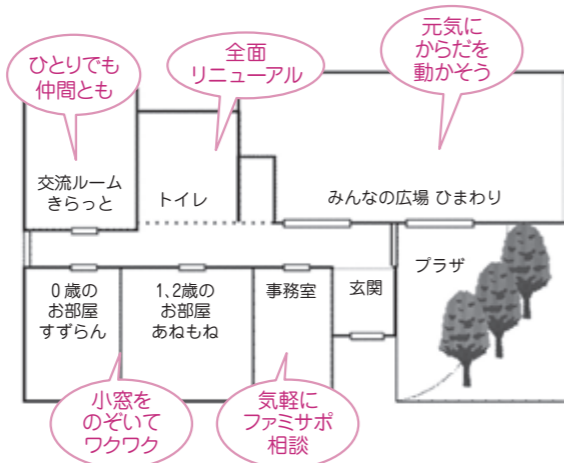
ひとりでも
仲間とも

全面
リニューアル

元気に
からだを
動かそう

交流ルーム
きらっと

トイレ

みんなの広場 ひまわり

プラザ

0歳の
お部屋
すずらん

1､2歳の
お部屋
あねもね

事務室

玄関

小窓を
のぞいて
ワクワク

気軽に
ファミサポ
相談